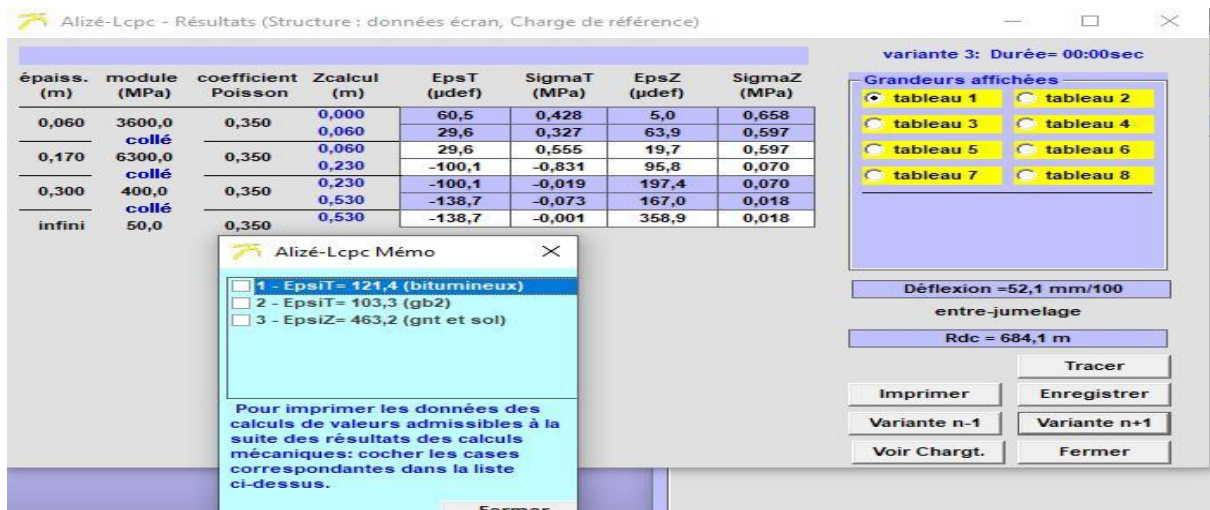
Alizé-Lcpc - Résultats (Structure : données écran, Charge de référence)

variante 3: Durée= 00:00sec

| épaiss. (m) | module (MPa) | coefficient Poisson | Zcalcul (m) | EpsT (µdef) | SigmaT (MPa) | EpsZ (µdef) | SigmaZ (MPa) |
|---|---|---|---|---|---|---|---|
| 0,060 | 3600,0 | 0,350 | 0,000 | 60,5 | 0,428 | 5,0 | 0,658 |
| | collé | | 0,060 | 29,6 | 0,327 | 63,9 | 0,597 |
| 0,170 | 6300,0 | 0,350 | 0,060 | 29,6 | 0,555 | 19,7 | 0,597 |
| | collé | | 0,230 | -100,1 | -0,831 | 95,8 | 0,070 |
| 0,300 | 400,0 | 0,350 | 0,230 | -100,1 | -0,019 | 197,4 | 0,070 |
| | collé | | 0,530 | -138,7 | -0,073 | 167,0 | 0,018 |
| infini | 50,0 | 0,350 | 0,530 | -138,7 | -0,001 | 358,9 | 0,018 |

Grandeurs affichées
tableau 1
tableau 2
tableau 3
tableau 4
tableau 5
tableau 6
tableau 7
tableau 8

Alizé-Lcpc Mémo

1 - EpsiT= 121,4 (bitumineux)
2 - EpsiT= 103,3 (gb2)
3 - EpsiZ= 463,2 (gnt et sol)

Pour imprimer les données des calculs de valeurs admissibles à la suite des résultats des calculs mécaniques: cocher les cases correspondantes dans la liste ci-dessus.

Fermer

Déflexion =52,1 mm/100
entre-jumelage
Rdc = 684,1 m

Tracer
Imprimer
Enregistrer
Variante n-1
Variante n+1
Voir Chargt.
Fermer